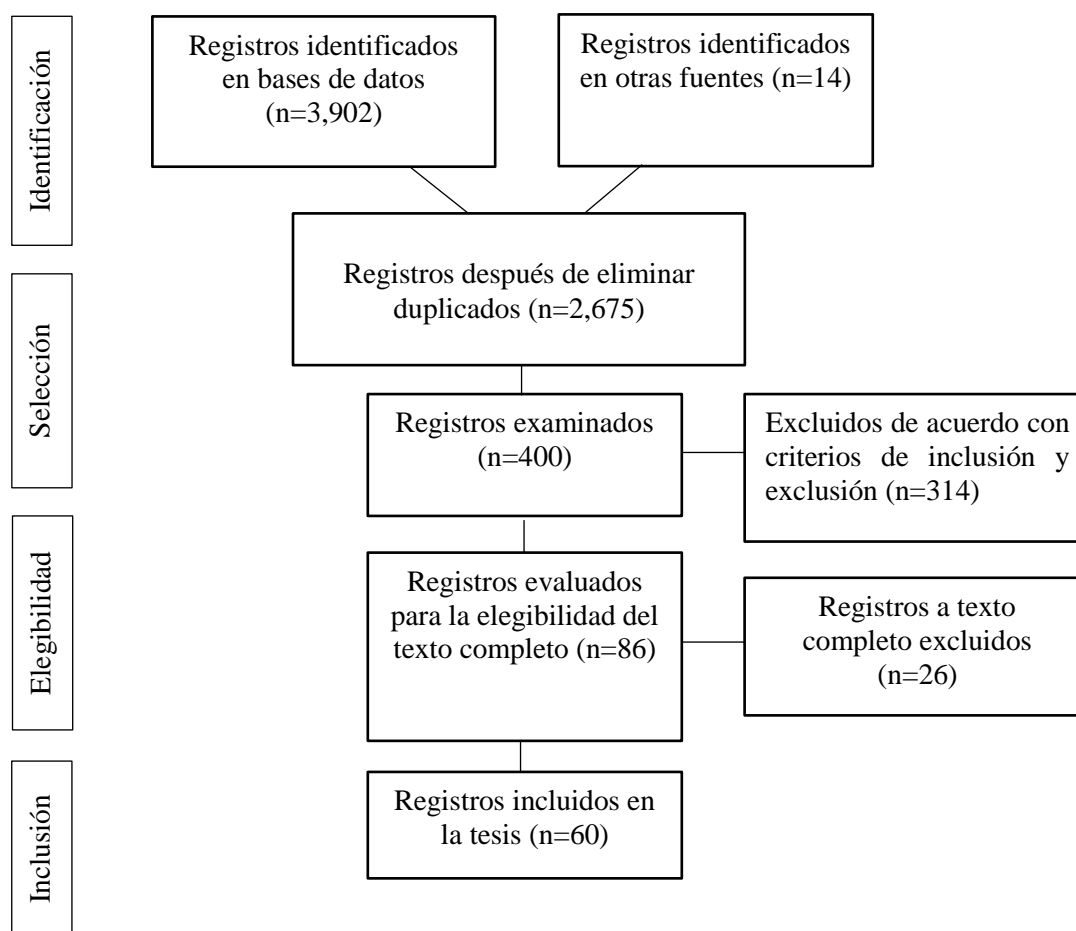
Identificación

Registros identificados en bases de datos (n=3,902)

Registros identificados en otras fuentes (n=14)

Selección

Registros después de eliminar duplicados (n=2,675)

Registros examinados (n=400)

Excluidos de acuerdo con criterios de inclusión y exclusión (n=314)

Elegibilidad

Registros evaluados para la elegibilidad del texto completo (n=86)

Registros a texto completo excluidos (n=26)

Inclusión

Registros incluidos en la tesis (n=60)